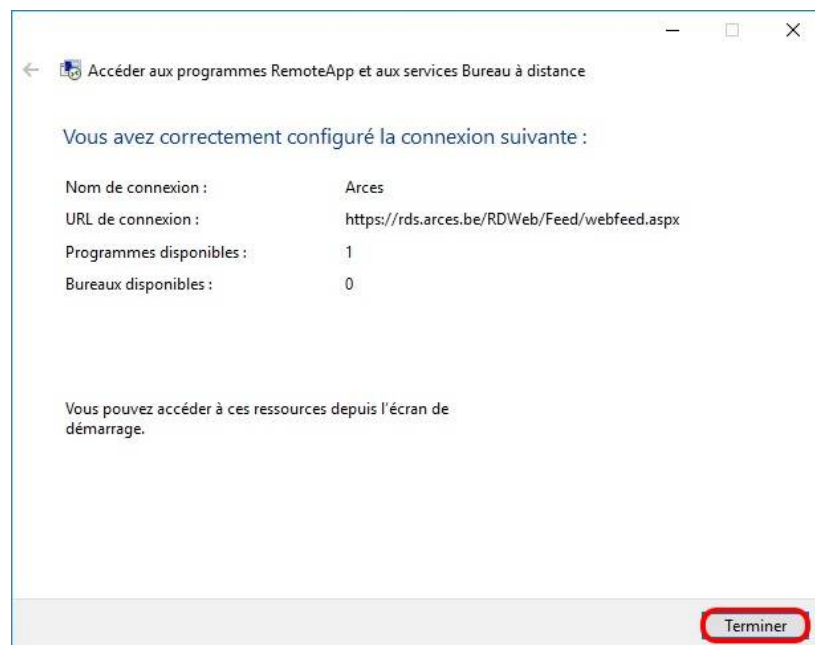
Accéder aux programmes RemoteApp et aux services Bureau à distance

Vous avez correctement configuré la connexion suivante :

| | |
|---|---|
| Nom de connexion : | Arces |
| URL de connexion : | https://rds.arces.be/RDWeb/Feed/webfeed.aspx |
| Programmes disponibles : | 1 |
| Bureaux disponibles : | 0 |

Vous pouvez accéder à ces ressources depuis l'écran de démarrage.

Terminer